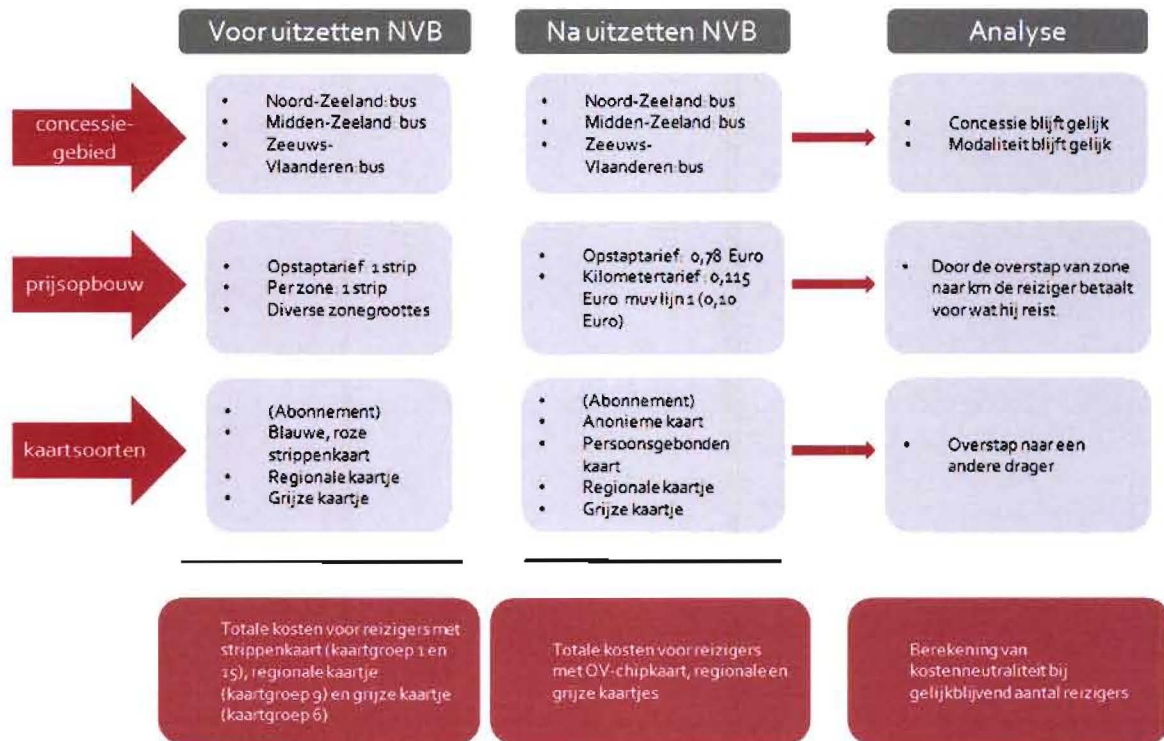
Voor uitzetten NVB

Na uitzetten NVB

Analyse

concessie-gebied

- Noord-Zeeland bus
- Midden-Zeeland bus
- Zeeuws-Vlaanderen bus

- Noord-Zeeland bus
- Midden-Zeeland bus
- Zeeuws-Vlaanderen bus

- Concessie blijft gelijk
- Modaliteit blijft gelijk

prijsopbouw

- Opstaptarief 1 strip
- Per zone 1 strip
- Diverse zonegroottes

- Opstaptarief 0,78 Euro
- Kilometertarief 0,115 Euro muv lijn 1 (0,10 Euro)

- Door de overstap van zone naar km de reiziger betaalt voor wat hij reist

kaartsoorten

- (Abonnement)
- Blauwe, roze strippenkaart
- Regionale kaartje
- Grijze kaartje

- (Abonnement)
- Anonieme kaart
- Persoonsgebonden kaart
- Regionale kaartje
- Grijze kaartje

- Overstap naar een andere drager

Totale kosten voor reizigers met strippenkaart (kaartgroep 1 en 15), regionale kaartje (kaartgroep 9) en grijze kaartje (kaartgroep 6)

Totale kosten voor reizigers met OV-chipkaart, regionale en grijze kaartjes

Berekening van kostenneutraliteit bij gelijkblijvend aantal reizigers